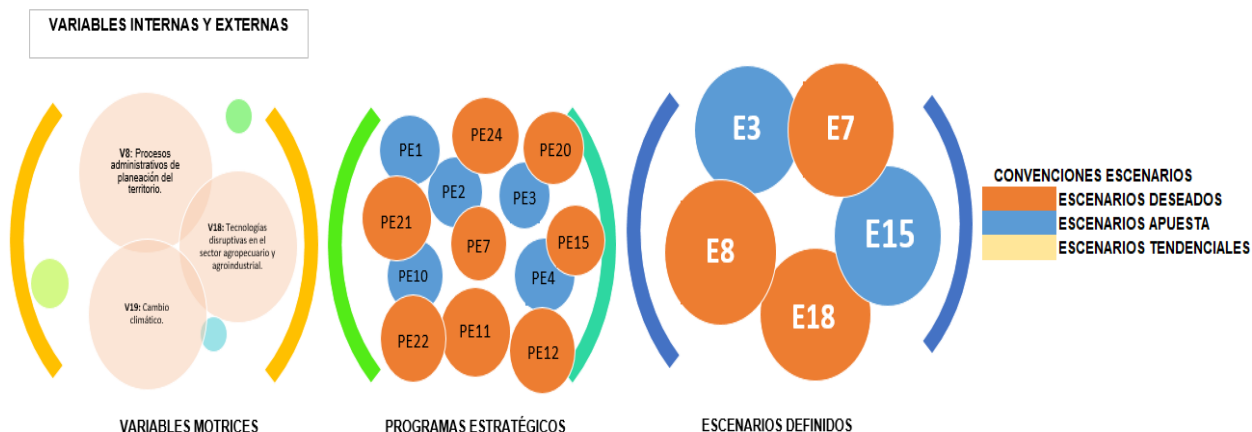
VARIABLES INTERNAS Y EXTERNAS

V8: Procesos administrativos de planeación del territorio.

V18: Tecnologías disruptivas en el sector agropecuario y agroindustrial.

V19: Cambio climático.

VARIABLES MOTRICES

PE1
PE24
PE20
PE2
PE3
PE21
PE7
PE15
PE10
PE4
PE22
PE11
PE12

PROGRAMAS ESTRATÉGICOS

E3
E7
E8
E15
E18

ESCENARIOS DEFINIDOS

CONVENCIONES ESCENARIOS
ESCENARIOS DESEADOS
ESCENARIOS APUESTA
ESCENARIOS TENDENCIALES